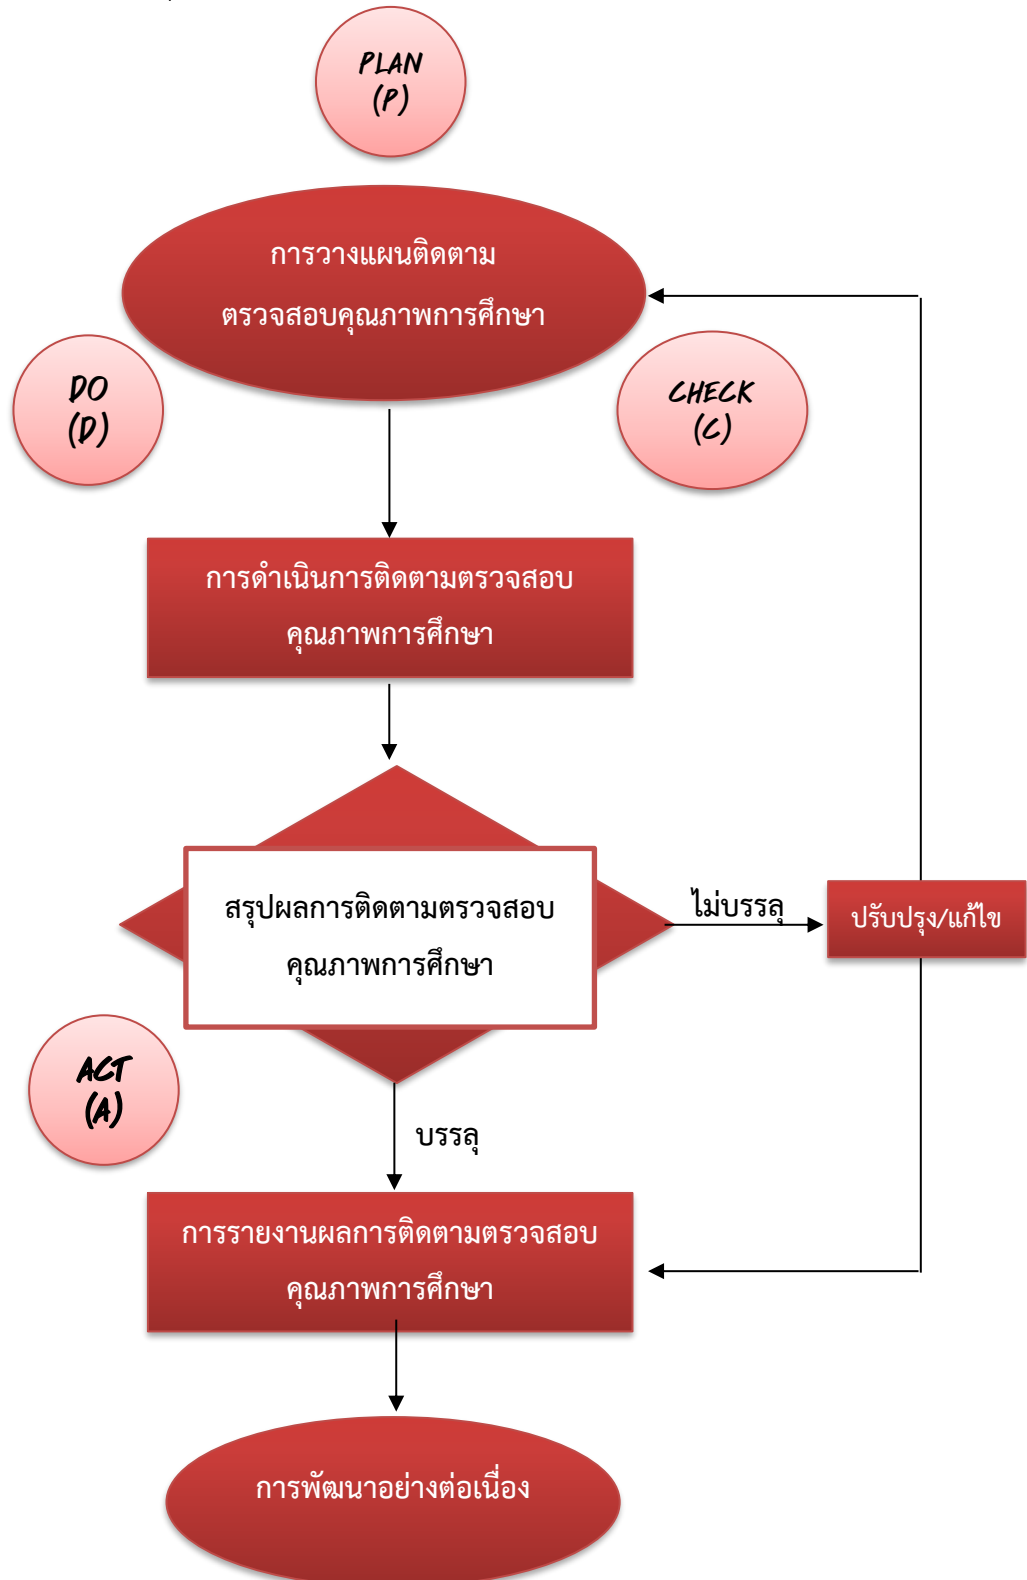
PLAN
(P)

การวางแผนติดตาม
ตรวจสอบคุณภาพการศึกษา

DO
(D)

CHECK
(C)

การดำเนินการติดตามตรวจสอบ
คุณภาพการศึกษา

สรุปผลการติดตามตรวจสอบ
คุณภาพการศึกษา

ไม่บรรลุ

ปรับปรุง/แก้ไข

ACT
(A)

บรรลุ

การรายงานผลการติดตามตรวจสอบ
คุณภาพการศึกษา

การพัฒนาอย่างต่อเนื่อง